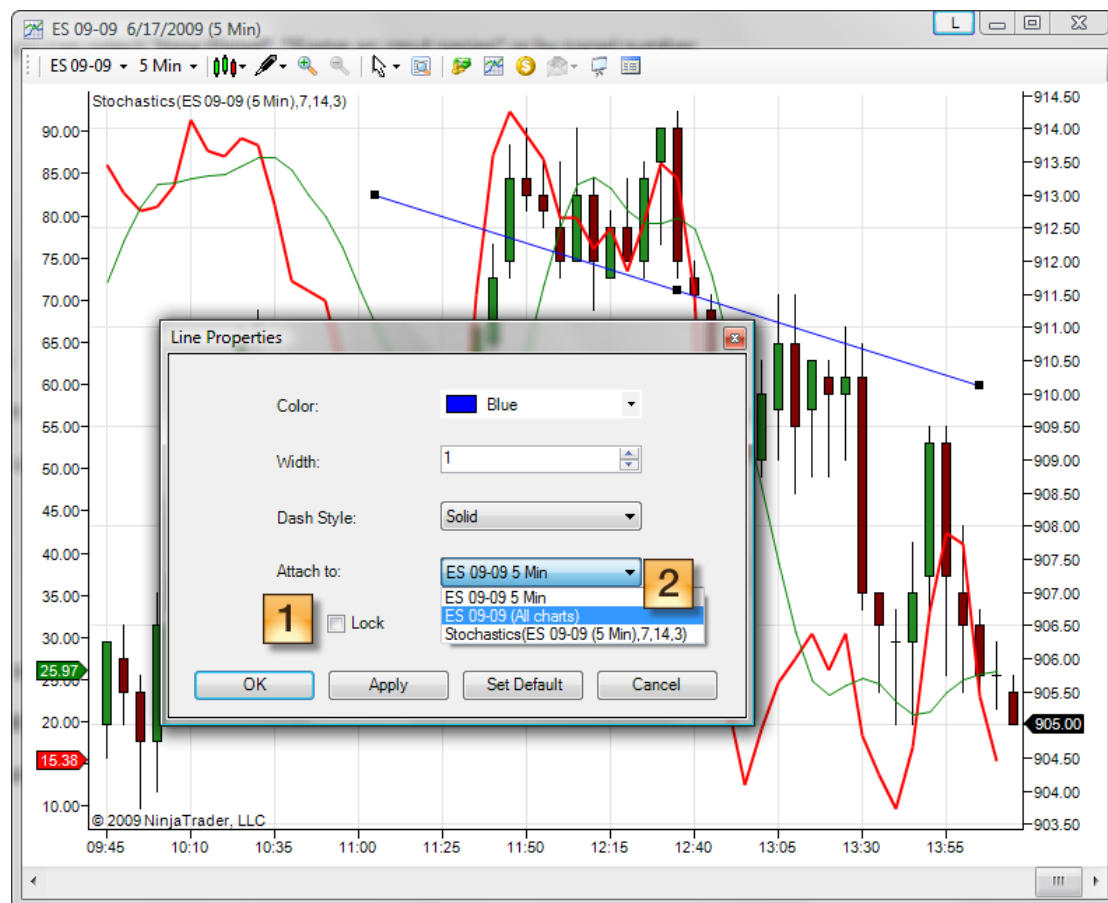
ES 09-09 6/17/2009 (5 Min)

L

ES 09-09 ▾ 5 Min ▾

Stochastics(ES 09-09 (5 Min),7,14,3)

90.00
85.00
80.00
75.00
70.00
65.00
60.00
55.00
50.00
45.00
40.00
35.00
30.00
25.97
20.00
15.38
10.00

914.50
914.00
913.50
913.00
912.50
912.00
911.50
911.00
910.50
910.00
909.50
909.00
908.50
908.00
907.50
907.00
906.50
906.00
905.50
905.00
904.50
904.00
903.50

Line Properties

Color: Blue

Width: 1

Dash Style: Solid

Attach to: ES 09-09 5 Min

ES 09-09 5 Min
ES 09-09 (All charts)
Stochastics(ES 09-09 (5 Min),7,14,3)

1

2

Lock

OK
Apply
Set Default
Cancel

© 2009 NinjaTrader, LLC

09:45
10:10
10:35
11:00
11:25
11:50
12:15
12:40
13:05
13:30
13:55

III